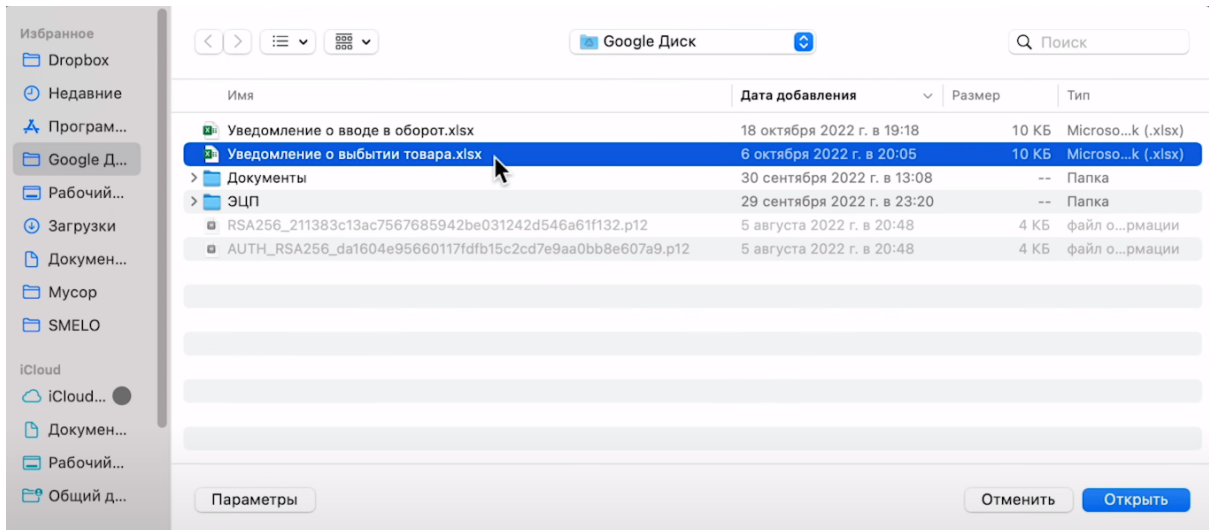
Избранное
Dropbox
Недавние
Програм...
Google Д...
Рабочий...
Загрузки
Докумен...
Мусор
SMELO
iCloud
iCloud...
Докумен...
Рабочий...
Общий д...

Google Диск
Поиск

| Имя | Дата добавления | Размер | Тип |
|---|---|---|---|
| Уведомление о вводе в оборот.xlsx | 18 октября 2022 г. в 19:18 | 10 КБ | Microso...k (.xlsx) |
| Уведомление о выбытии товара.xlsx | 6 октября 2022 г. в 20:05 | 10 КБ | Microso...k (.xlsx) |
| Документы | 30 сентября 2022 г. в 13:08 | -- | Папка |
| ЭЦП | 29 сентября 2022 г. в 23:20 | -- | Папка |
| RSA256_211383c13ac7567685942be031242d546a61f132.p12 | 5 августа 2022 г. в 20:48 | 4 КБ | файл о...рмации |
| AUTH_RSA256_da1604e95660117fdfb15c2cd7e9aa0bb8e607a9.p12 | 5 августа 2022 г. в 20:48 | 4 КБ | файл о...рмации |

Параметры
Отменить
Открыть